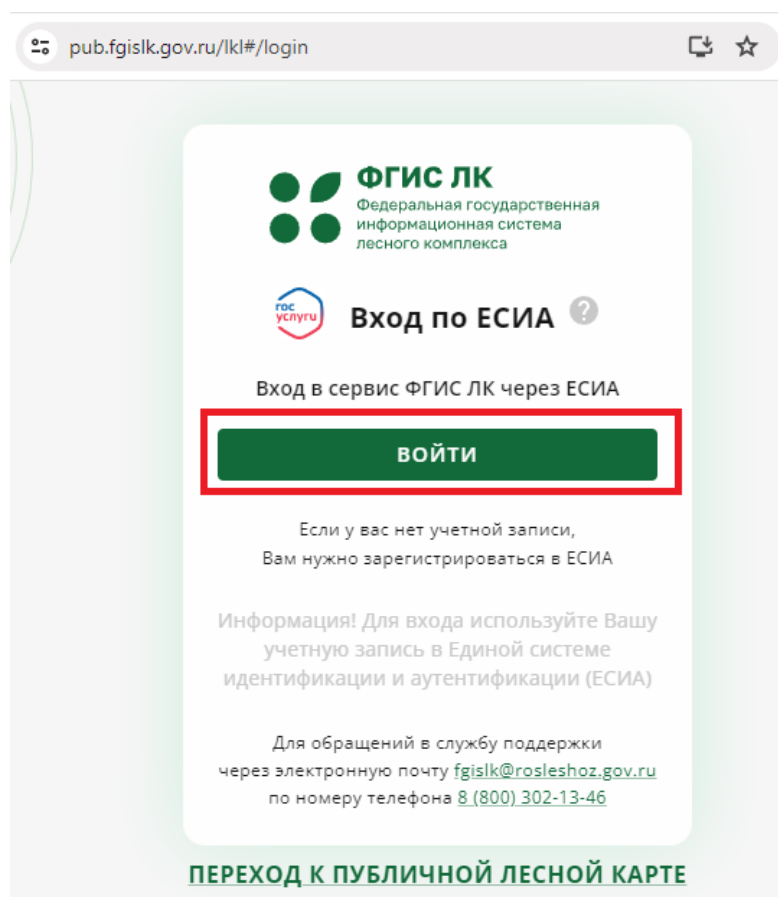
pub.fgislk.gov.ru/lkl#/login

ФГИС ЛК
Федеральная государственная информационная система лесного комплекса

гос услуги

Вход по ЕСИА ?

Вход в сервис ФГИС ЛК через ЕСИА

ВОЙТИ

Если у вас нет учетной записи,
Вам нужно зарегистрироваться в ЕСИА

Информация! Для входа используйте Вашу учетную запись в Единой системе идентификации и аутентификации (ЕСИА)

Для обращений в службу поддержки
через электронную почту fgislk@rosleshoz.gov.ru
по номеру телефона 8 (800) 302-13-46

ПЕРЕХОД К ПУБЛИЧНОЙ ЛЕСНОЙ КАРТЕ